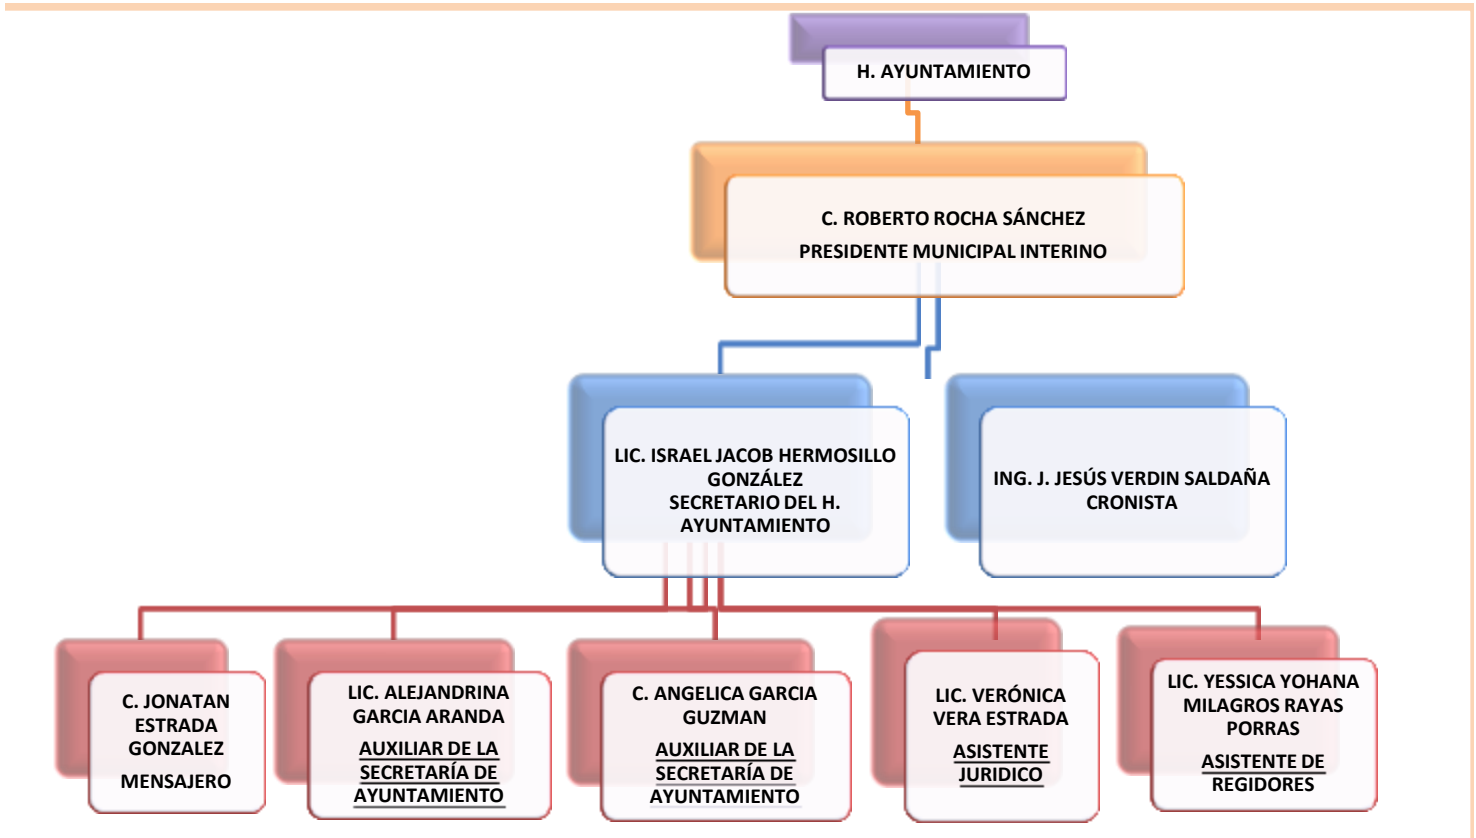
H. AYUNTAMIENTO

C. ROBERTO ROCHA SÁNCHEZ
PRESIDENTE MUNICIPAL INTERINO

LIC. ISRAEL JACOB HERMOSILLO GONZÁLEZ
SECRETARIO DEL H. AYUNTAMIENTO

ING. J. JESÚS VERDIN SALDAÑA
CRONISTA

C. JONATAN ESTRADA GONZALEZ
MENSAJERO

LIC. ALEJANDRINA GARCIA ARANDA
AUXILIAR DE LA SECRETARÍA DE AYUNTAMIENTO

C. ANGELICA GARCIA GUZMAN
AUXILIAR DE LA SECRETARÍA DE AYUNTAMIENTO

LIC. VERÓNICA VERA ESTRADA
ASISTENTE JURIDICO

LIC. YESSICA YOHANA MILAGROS RAYAS PORRAS
ASISTENTE DE REGIDORES